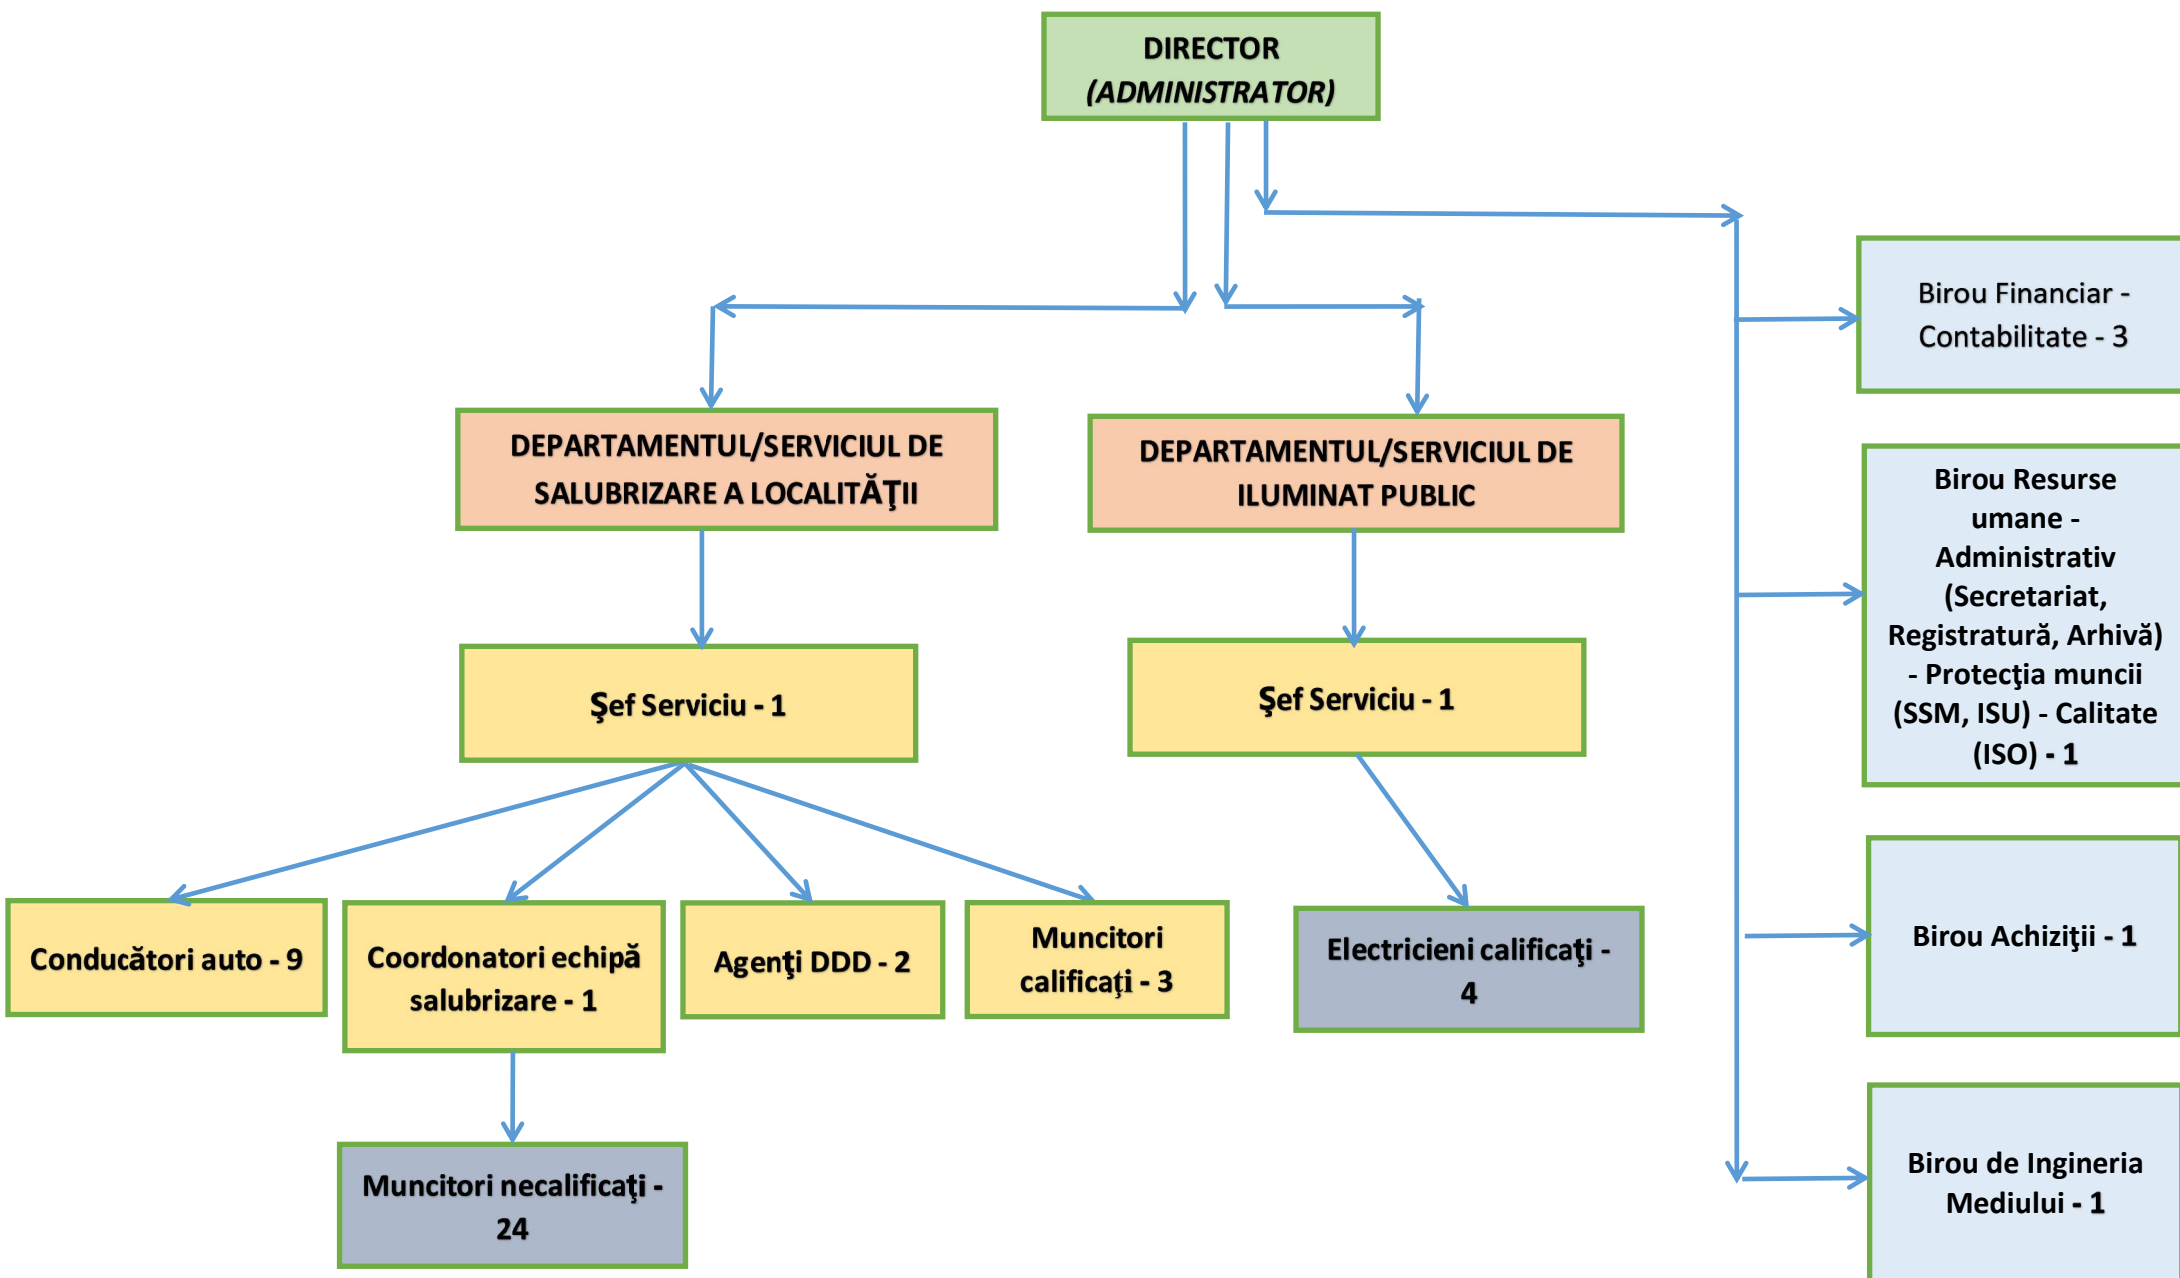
DIRECTOR
(ADMINISTRATOR)

DEPARTAMENTUL/SERVICIUL DE SALUBRIZARE A LOCALITĂŢII

DEPARTAMENTUL/SERVICIUL DE ILUMINAT PUBLIC

Birou Financiar - Contabilitate - 3

Birou Resurse umane - Administrativ (Secretariat, Registratură, Arhivă) - Protecţia muncii (SSM, ISU) - Calitate (ISO) - 1

Şef Serviciu - 1

Şef Serviciu - 1

Conducători auto - 9

Coordonatori echipă salubrizare - 1

Agenţi DDD - 2

Muncitori calificaţi - 3

Electricieni calificaţi - 4

Birou Achiziţii - 1

Muncitori necalificaţi - 24

Birou de Ingineria Mediului - 1